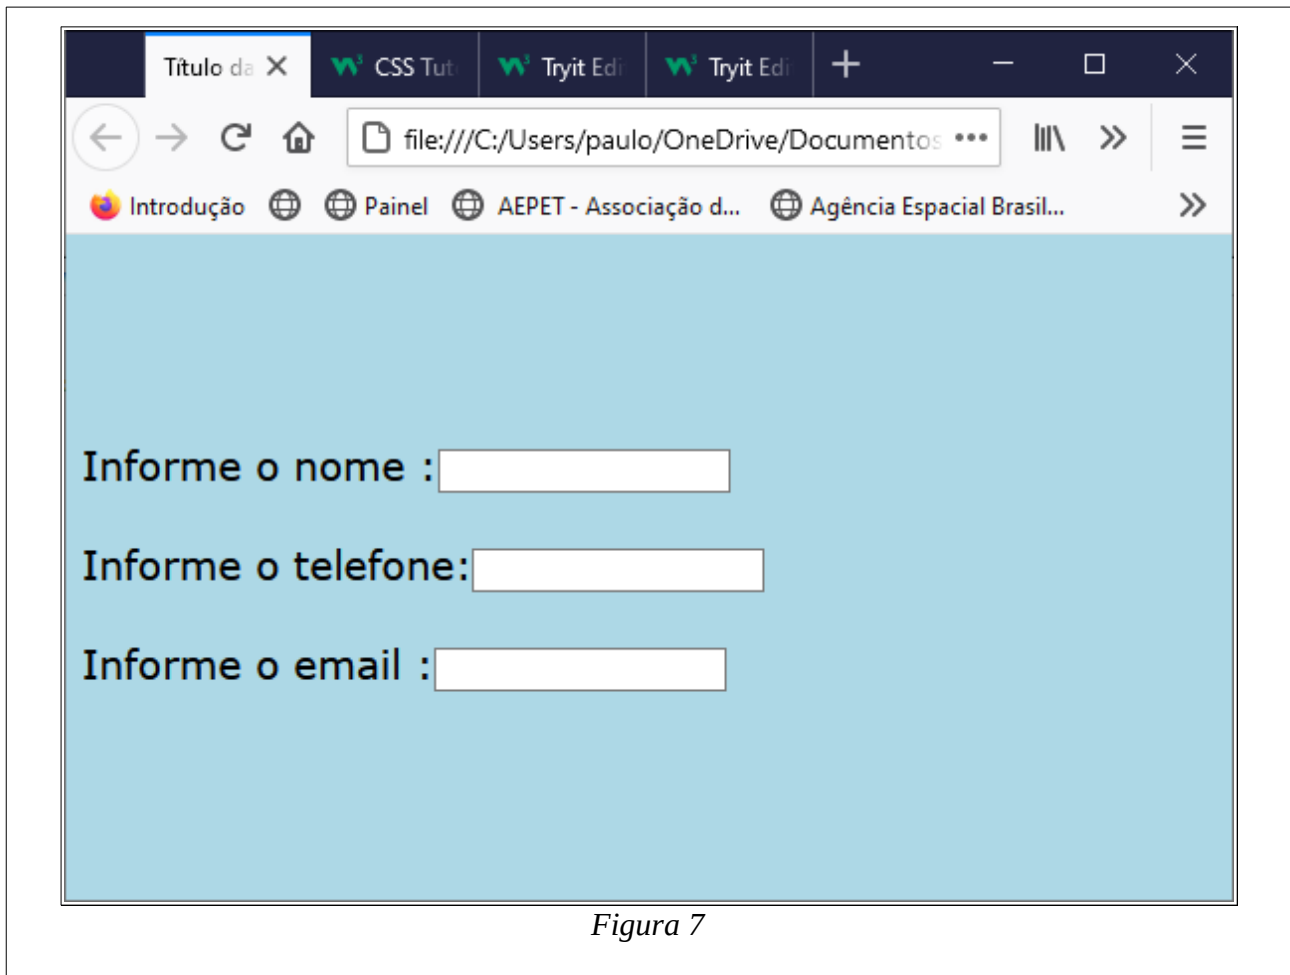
Título da
CSS Tut
Tryit Edi
Tryit Edi

file:///C:/Users/paulo/OneDrive/Documentos

Introdução
Painel
AEPET - Associação d...
Agência Espacial Brasil...

Informe o nome :

Informe o telefone:

Informe o email :

Figura 7